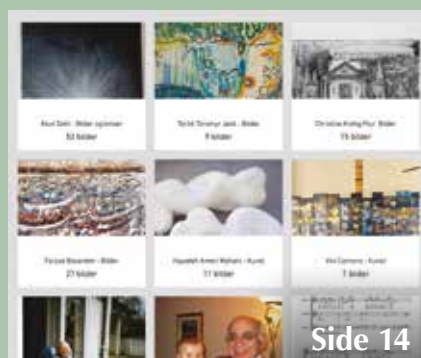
Abol Dahi - Bilder og billeder
53 bilder

Ta'ild Tenehyr Jarid - Bilder
9 bilder

Christine Krebig Pour - Bilder
15 bilder

Forzad Bavarden - Bilder
27 bilder

Hayedeh Ameri Mahani - Kunst
11 bilder

Viet Cameron - Kunst
7 bilder

Side 14